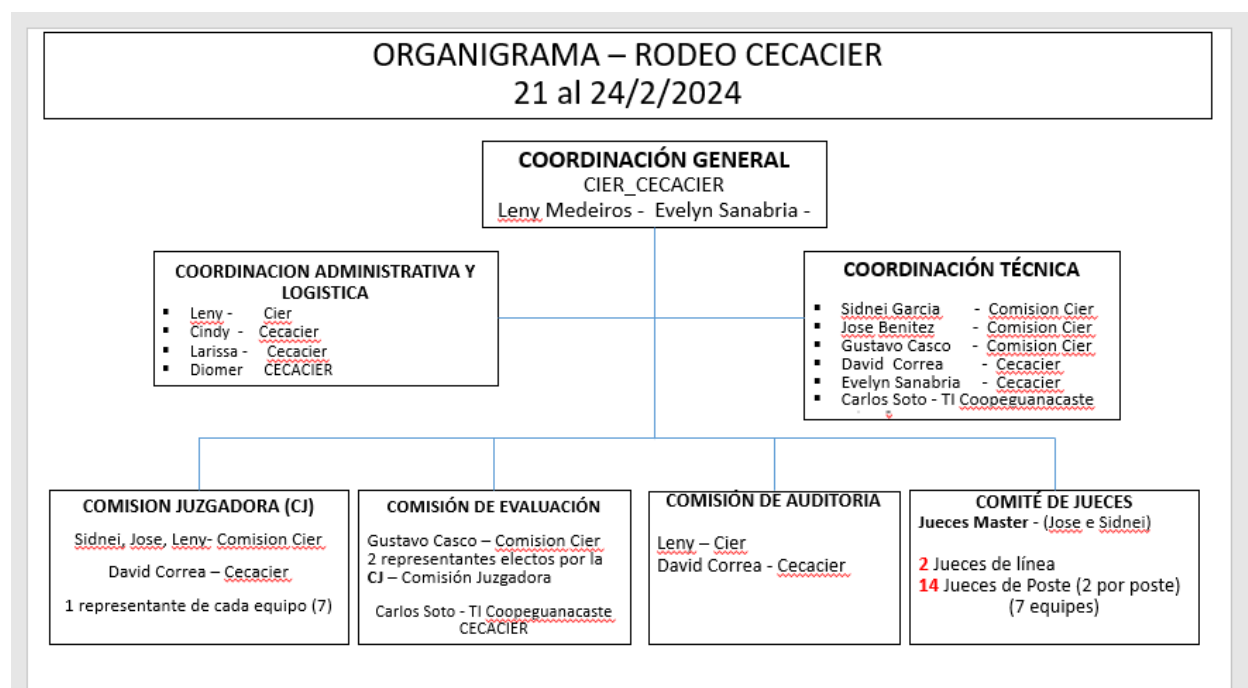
ORGANIGRAMA – RODEO CECACIER
21 al 24/2/2024

COORDINACIÓN GENERAL
CIER_CECACIER
Leny Medeiros - Evelyn Sanabria -

COORDINACION ADMINISTRATIVA Y LOGISTICA
- Leny - Cier
- Cindy - Cecacier
- Larissa - Cecacier
- Diomer CECACIER

COORDINACIÓN TÉCNICA
- Sidnei Garcia - Comision Cier
- Jose Benitez - Comision Cier
- Gustavo Casco - Comision Cier
- David Correa - Cecacier
- Evelyn Sanabria - Cecacier
- Carlos Soto - TI Coopeguanacaste

COMISION JUZGADORA (CJ)
Sidnei, Jose, Leny- Comision Cier
David Correa – Cecacier
1 representante de cada equipo (7)

COMISIÓN DE EVALUACIÓN
Gustavo Casco – Comision Cier
2 representantes electos por la CJ – Comisión Juzgadora
Carlos Soto - TI Coopeguanacaste CECACIER

COMISIÓN DE AUDITORIA
Leny – Cier
David Correa - Cecacier

COMITÉ DE JUECES
Jueces Master - (Jose e Sidnei)
2 Jueces de línea
14 Jueces de Poste (2 por poste) (7 equipes)